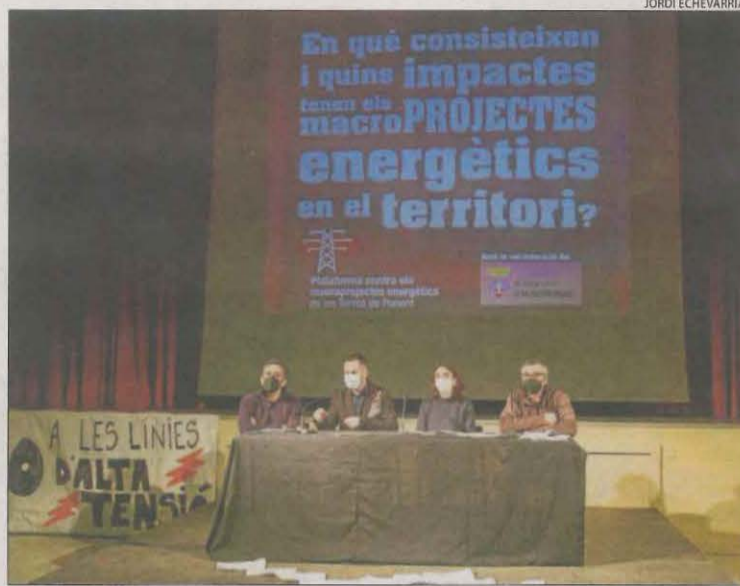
JORDI ECHEVARRIA

En què consisteixen i quins impactes tenen els macroPROJECTES energètics en el territori?

Plataforma contra els macroprojectes energètics de les Terres de Ponent

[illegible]

A LES LÍNIES D'ALTA TENSIÓ